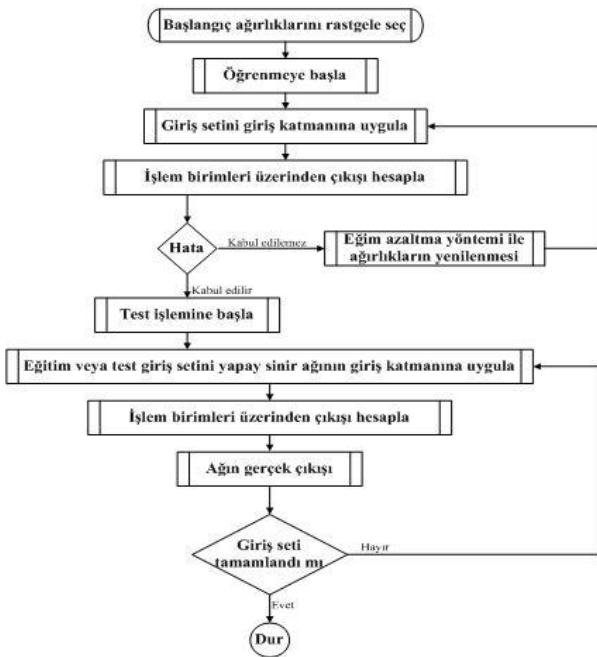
Başlangıç ağırlıklarını rastgele seç

Öğrenmeye başla

Giriş setini giriş katmanına uygula

İşlem birimleri üzerinden çıkışı hesapla

Hata

Kabul edilemez

Eğim azaltma yöntemi ile ağırlıkların yenilenmesi

Kabul edilir

Test işlemine başla

Eğitim veya test giriş setini yapay sinir ağının giriş katmanına uygula

İşlem birimleri üzerinden çıkışı hesapla

Ağın gerçek çıkışı

Giriş seti tamamlandı mı

Hayır

Evet

Dur